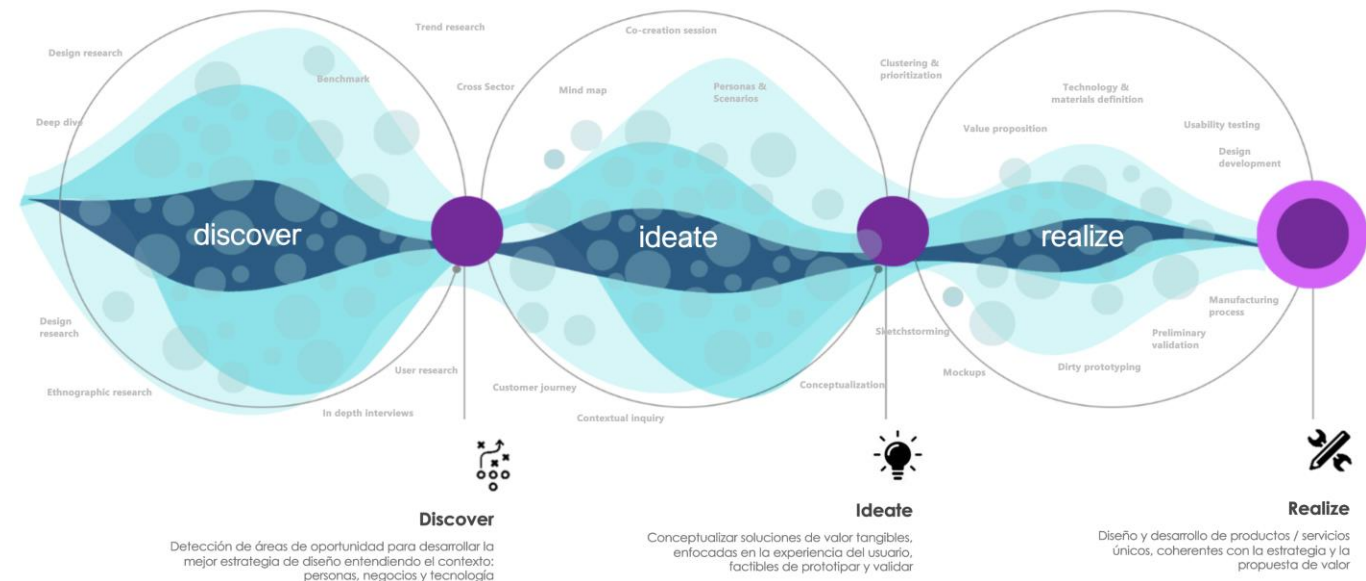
Design research

Trend research

Benchmark

Cross Sector

Deep dive

discover

Design research

Ethnographic research

User research

In depth interviews

Co-creation session

Mind map

Personas & Scenarios

ideate

Customer journey

Contextual inquiry

Conceptualization

Clustering & prioritization

Technology & materials definition

Value proposition

Usability testing

Design development

realize

Sketchstorming

Mockups

Dirty prototyping

Preliminary validation

Manufacturing process

Discover

Detección de áreas de oportunidad para desarrollar la mejor estrategia de diseño entendiendo el contexto: personas, negocios y tecnologia

Ideate

Conceptualizar soluciones de valor tangibles, enfocadas en la experiencia del usuario, factibles de prototipar y validar

Realize

Diseño y desarrollo de productos / servicios únicos, coherentes con la estrategia y la propuesta de valor